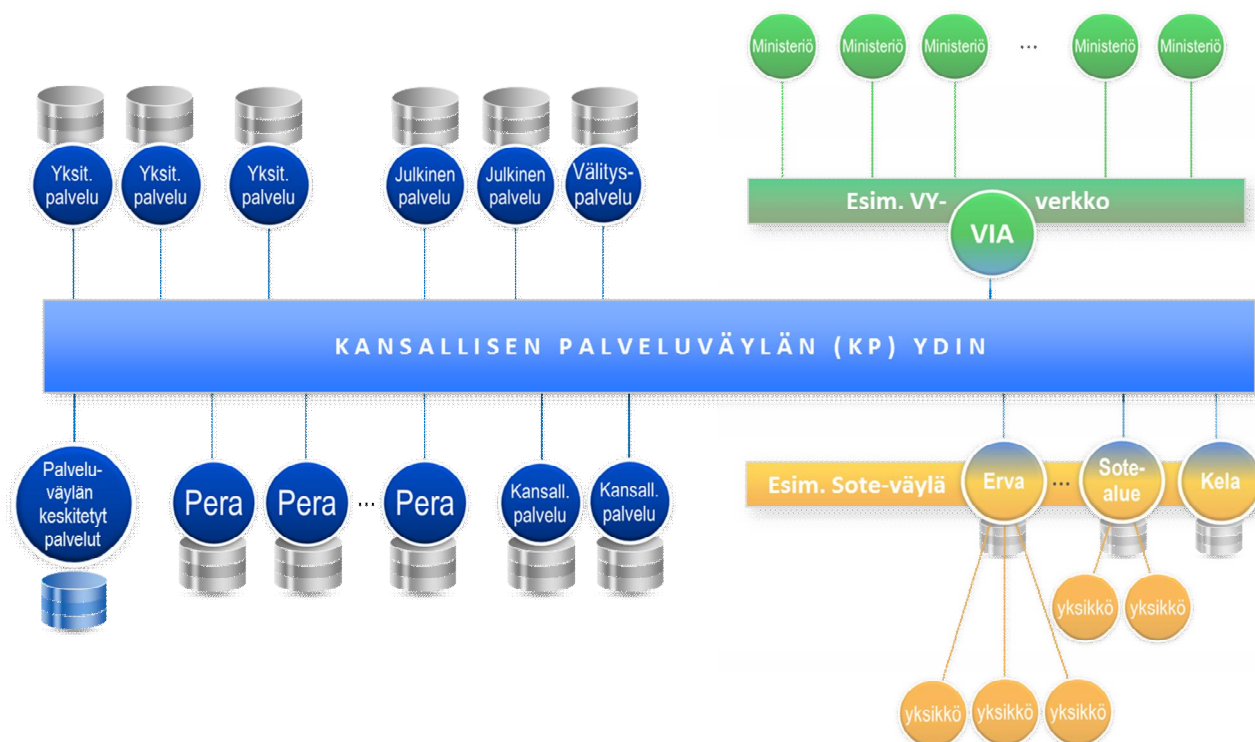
Ministeriö Ministeriö Ministeriö … Ministeriö Ministeriö

Yksit. palvelu

Yksit. palvelu

Yksit. palvelu

Julkinen palvelu

Julkinen palvelu

Välityspalvelu

Esim. VY- verkko

VIA

KANSALLISEN PALVELUVÄYLÄN (KP) YDIN

Palveluväylän keskitetyt palvelut

Pera

Pera

…

Pera

Kansall. palvelu

Kansall. palvelu

Esim. Sote-väylä

Erva

…

Sote-alue

Kela

yksikkö

yksikkö

yksikkö

yksikkö

yksikkö